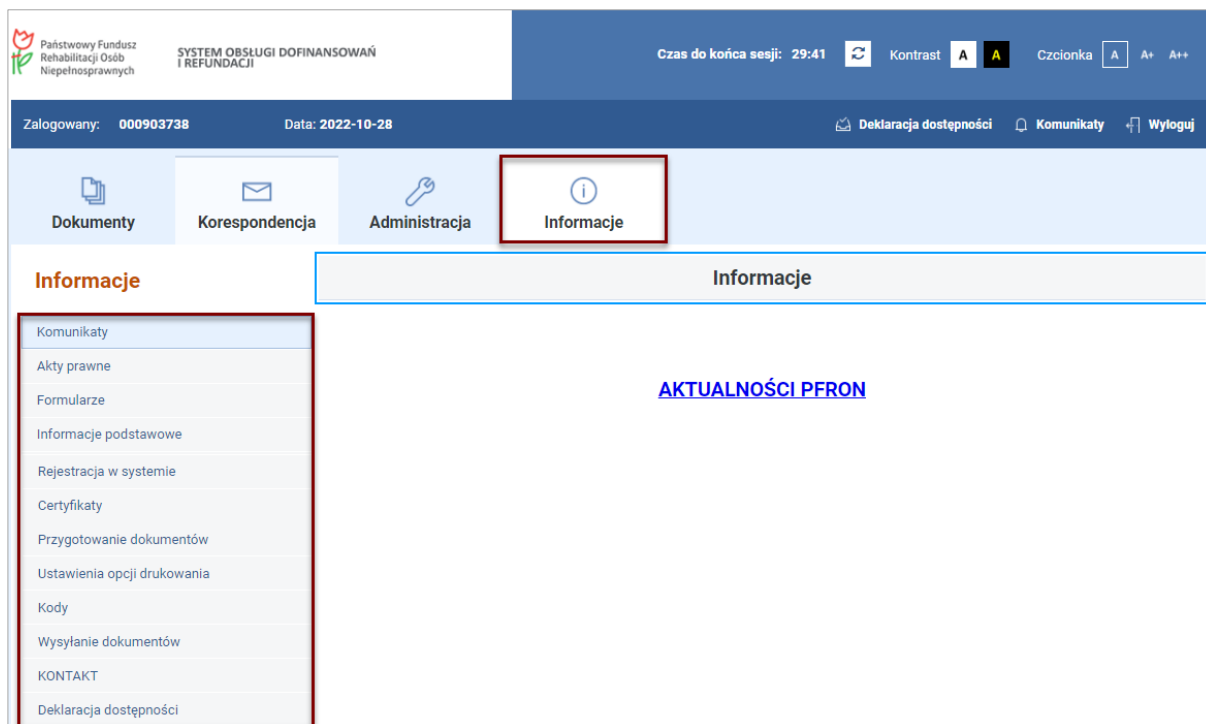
Państwowy Fundusz Rehabilitacji Osób Niepełnosprawnych

SYSTEM OBSŁUGI DOFINANSOWAŃ I REFUNDACJI

Czas do końca sesji: 29:41 Kontrast A A Czcionka A A+ A++

Zalogowany: 000903738 Data: 2022-10-28

Deklaracja dostępności Komunikaty Wyloguj

Dokumenty Korespondencja Administracja Informacje

Informacje

Informacje

Komunikaty
Akty prawne
Formularze
Informacje podstawowe
Rejestracja w systemie
Certyfikaty
Przygotowanie dokumentów
Ustawienia opcji drukowania
Kody
Wysyłanie dokumentów
KONTAKT
Deklaracja dostępności

AKTUALNOŚCI PFRON